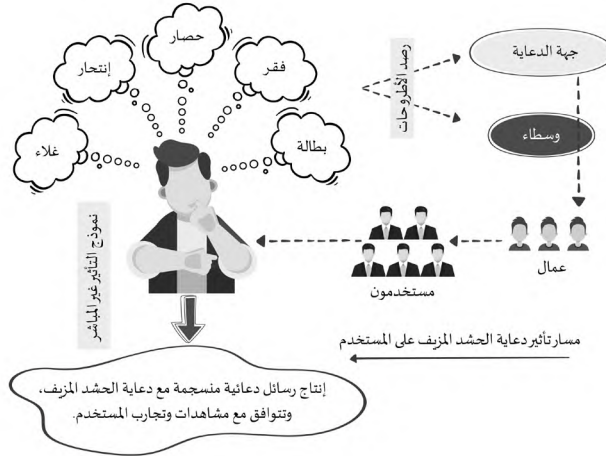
حصار

إنتحار

فقر

غلاء

بطالة

جهة الدعاية

رصد الأطروحات

وسطاء

نموذج التأثير غير المباشر

مستخدمون

عمال

مسار تأثير دعاية الحشد المزيف على المستخدم

إنتاج رسائل دعائية منسجمة مع دعاية الحشد المزيف، وتتوافق مع مشاهدات وتجارب المستخدم.